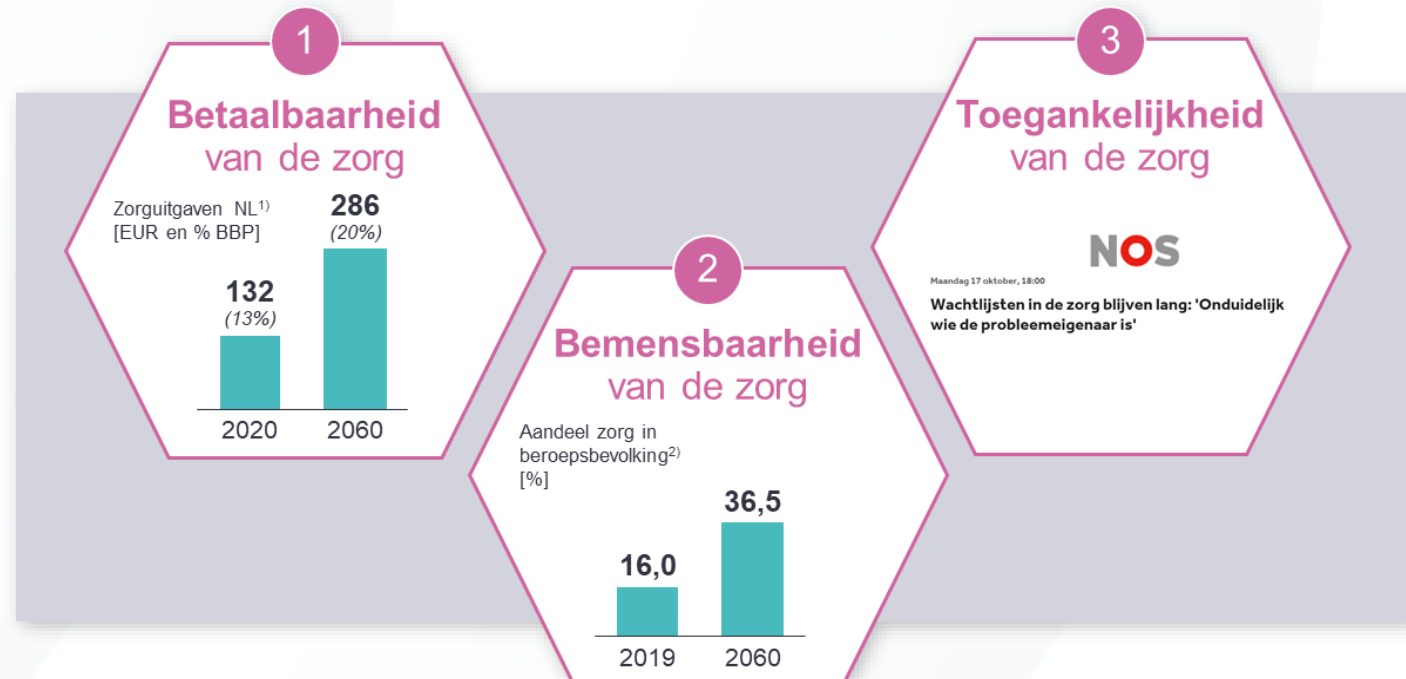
1

Betaalbaarheid van de zorg

Zorguitgaven NL$^{1)}$ [EUR en % BBP]

132 (13%)

286 (20%)

2020 2060

2

Bemensbaarheid van de zorg

Aandeel zorg in beroepsbevolking$^{2)}$ [%]

16,0

36,5

2019 2060

3

Toegankelijkheid van de zorg

NOS

Maandag 17 oktober, 18:00

Wachtlijsten in de zorg blijven lang: 'Onduidelijk wie de probleemeigenaar is'